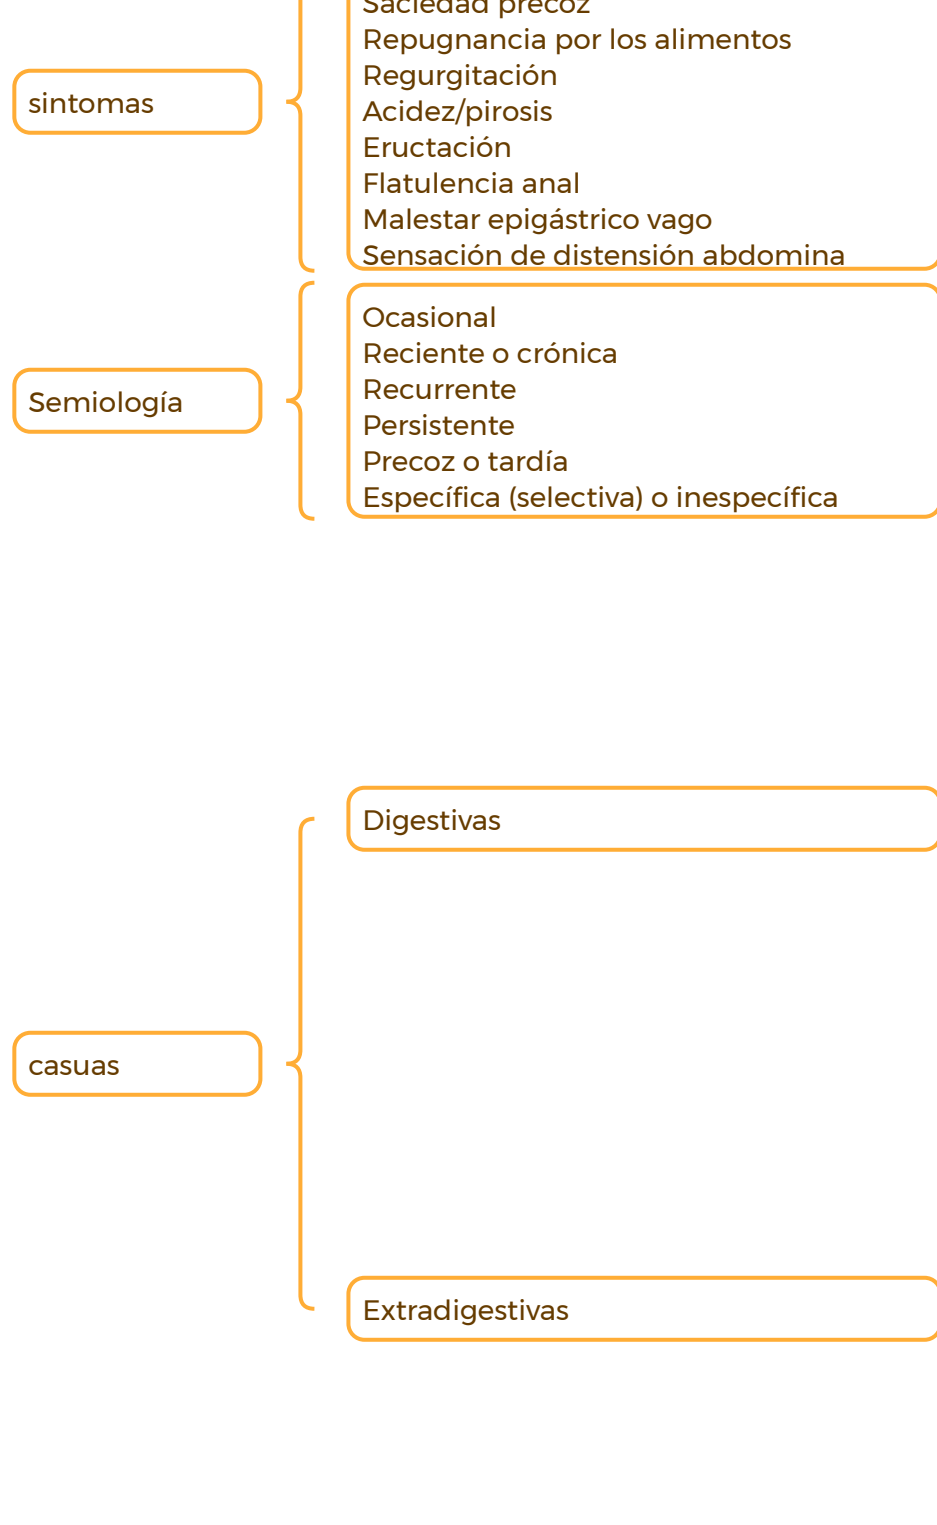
sintomas

Saciedad precoz
Repugnancia por los alimentos
Regurgitación
Acidez/pirosis
Eructación
Flatulencia anal
Malestar epigástrico vago
Sensación de distensión abdomina

Semiología

Ocasional
Reciente o crónica
Recurrente
Persistente
Precoz o tardía
Específica (selectiva) o inespecífica

casuas

Digestivas

Extradigestivas